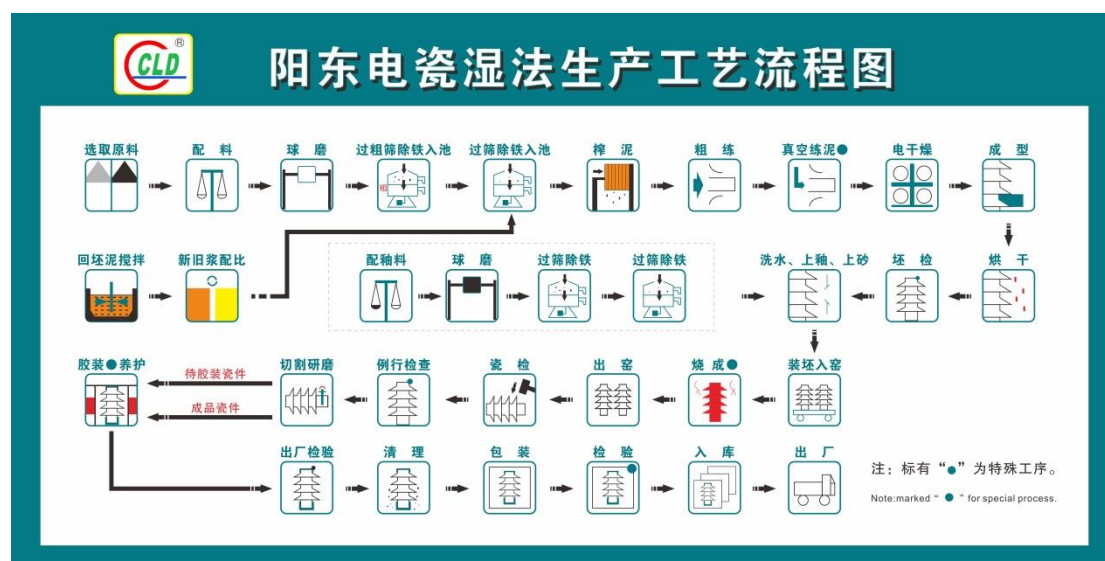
CLD®

阳东电瓷湿法生产工艺流程图

选取原料
配 料
球 磨
过粗筛除铁入池
过筛除铁入池
榨 泥
粗 练
真空练泥●
电干燥
成 型

回坯泥搅拌
新旧浆配比
配釉料
球 磨
过筛除铁
过筛除铁
洗水、上釉、上砂
坯 检
烘 干

胶装●养护
待胶装瓷件
成品瓷件
切割研磨
例行检查
瓷 检
出 窑
烧 成●
装坯入窑

出厂检验
清 理
包 装
检 验
入 库
出 厂

注：标有“●”为特殊工序。
Note:marked “●” for special process.